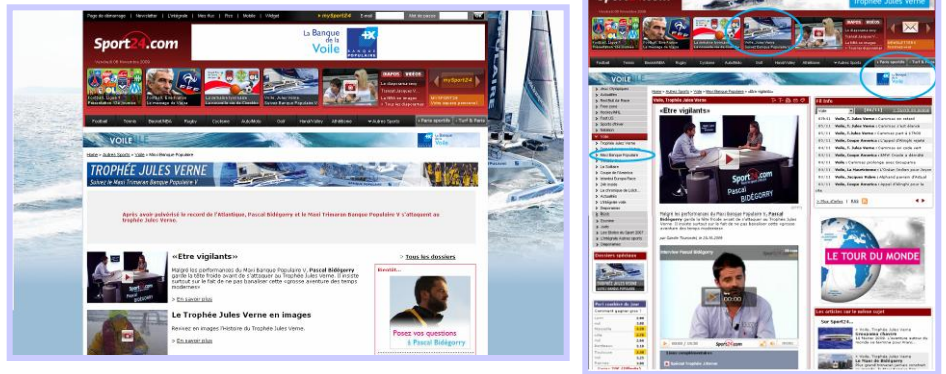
Page de démarrage | Newsletter | L'intégrale | Mes flux | Pari | Mobile | Widget

Sport24.com

La Banque de la Voile

BANQUE POPULAIRE

Football | Tennis | Basket/NBA | Rugby | Cyclisme | Auto/Moto | Golf | Hand/Volley | Athlétisme | Autres Sports | Paris sportifs | Turf & Paris

VOILE

TROPHÉE JULES VERNE
Suivez le Maxi Trimaran Banque Populaire V

Après avoir pulvérisé le record de l'Atlantique, Pascal Bidégorry et le Maxi Trimaran Banque Populaire V s'attaquent au trophée Jules Verne.

«Etre vigilants»

Malgré les performances du Maxi Banque Populaire V, Pascal Bidégorry garde la tête froide avant de s'attaquer au Trophée Jules Verne. Il insiste surtout sur le fait de ne pas banaliser cette «grosse aventure des temps modernes».

> En savoir plus

> Tous les dossiers

Le Trophée Jules Verne en images

Revivez en images l'histoire du Trophée Jules Verne.

> En savoir plus

Posez vos questions à Pascal Bidégorry

VOILE

Voile, Trophée Jules Verne

«Etre vigilants»

Pascal BIDÉGORRY

Malgré les performances du Maxi Banque Populaire V, Pascal Bidégorry garde la tête froide avant de s'attaquer au Trophée Jules Verne. Il insiste surtout sur le fait de ne pas banaliser cette «grosse aventure des temps modernes».

Maxi Banque Populaire

LE TOUR DU MONDE

00:00